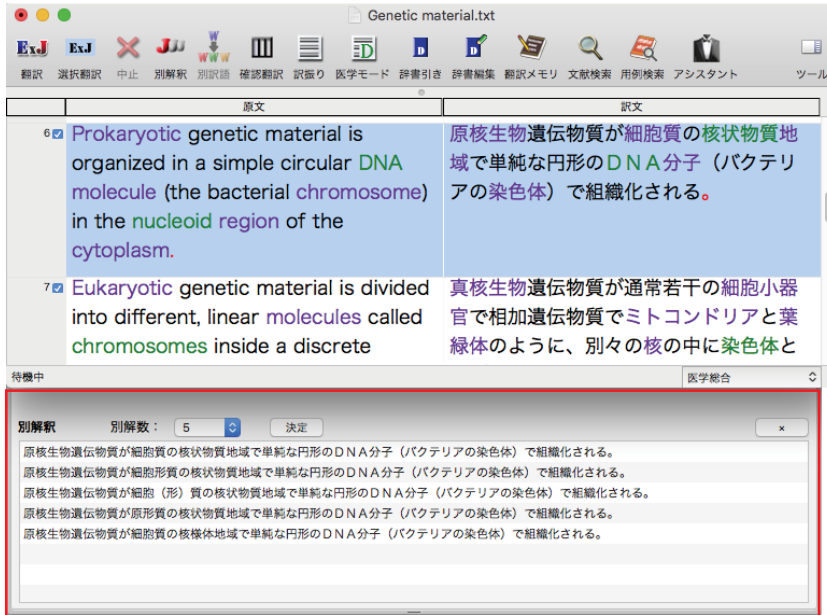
Genetic material.txt

ExJ 翻訳
ExJ 選択翻訳
中止
別解釈
別訳語
確認翻訳
訳振り
医学モード
辞書引き
辞書編集
翻訳メモリ
文献検索
用例検索
アシスタント
ツール

| | 原文 | 訳文 |
|---|---|---|
| 6 | Prokaryotic genetic material is organized in a simple circular DNA molecule (the bacterial chromosome) in the nucleoid region of the cytoplasm. | 原核生物遺伝物質が細胞質の核状物質地域で単純な円形のＤＮＡ分子（バクテリアの染色体）で組織化される。 |
| 7 | Eukaryotic genetic material is divided into different, linear molecules called chromosomes inside a discrete | 真核生物遺伝物質が通常若干の細胞小器官で相加遺伝物質でミトコンドリアと葉緑体のように、別々の核の中に染色体と |

待機中
医学総合

別解釈　別解数：5　決定　×

原核生物遺伝物質が細胞質の核状物質地域で単純な円形のＤＮＡ分子（バクテリアの染色体）で組織化される。
原核生物遺伝物質が細胞質の核状物質地域で単純な円形のＤＮＡ分子（バクテリアの染色体）で組織化される。
原核生物遺伝物質が細胞（形）質の核状物質地域で単純な円形のＤＮＡ分子（バクテリアの染色体）で組織化される。
原核生物遺伝物質が原形質の核状物質地域で単純な円形のＤＮＡ分子（バクテリアの染色体）で組織化される。
原核生物遺伝物質が細胞質の核様体地域で単純な円形のＤＮＡ分子（バクテリアの染色体）で組織化される。